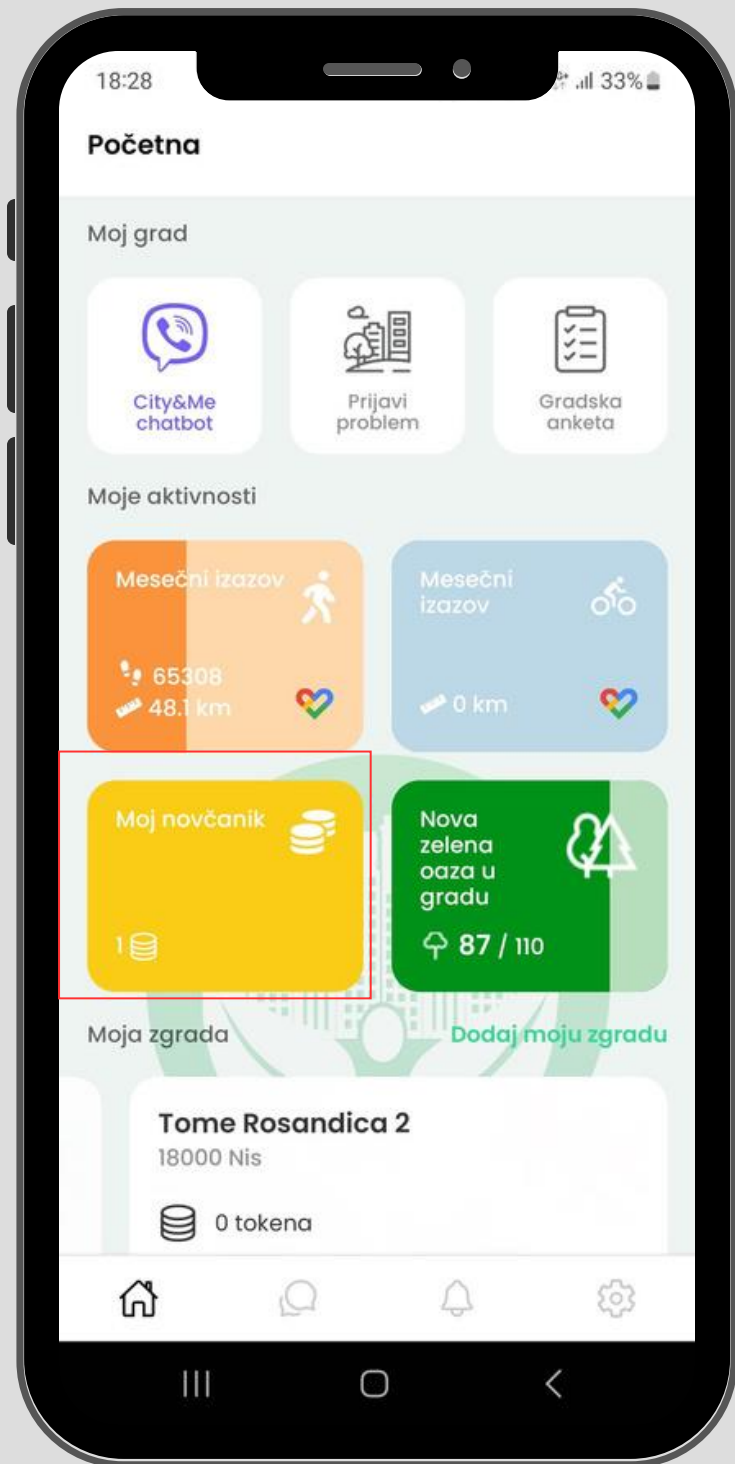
18:28
33%

Početna

Moj grad

City&Me chatbot

Prijavi problem

Gradska anketa

Moje aktivnosti

Mesečni izazov

65308
48.1 km

Mesečni izazov

0 km

Moj novčanik

1

Nova zelena oaza u gradu

87 / 110

Moja zgrada

Dodaj moju zgradu

Tome Rosandica 2
18000 Nis

0 tokena